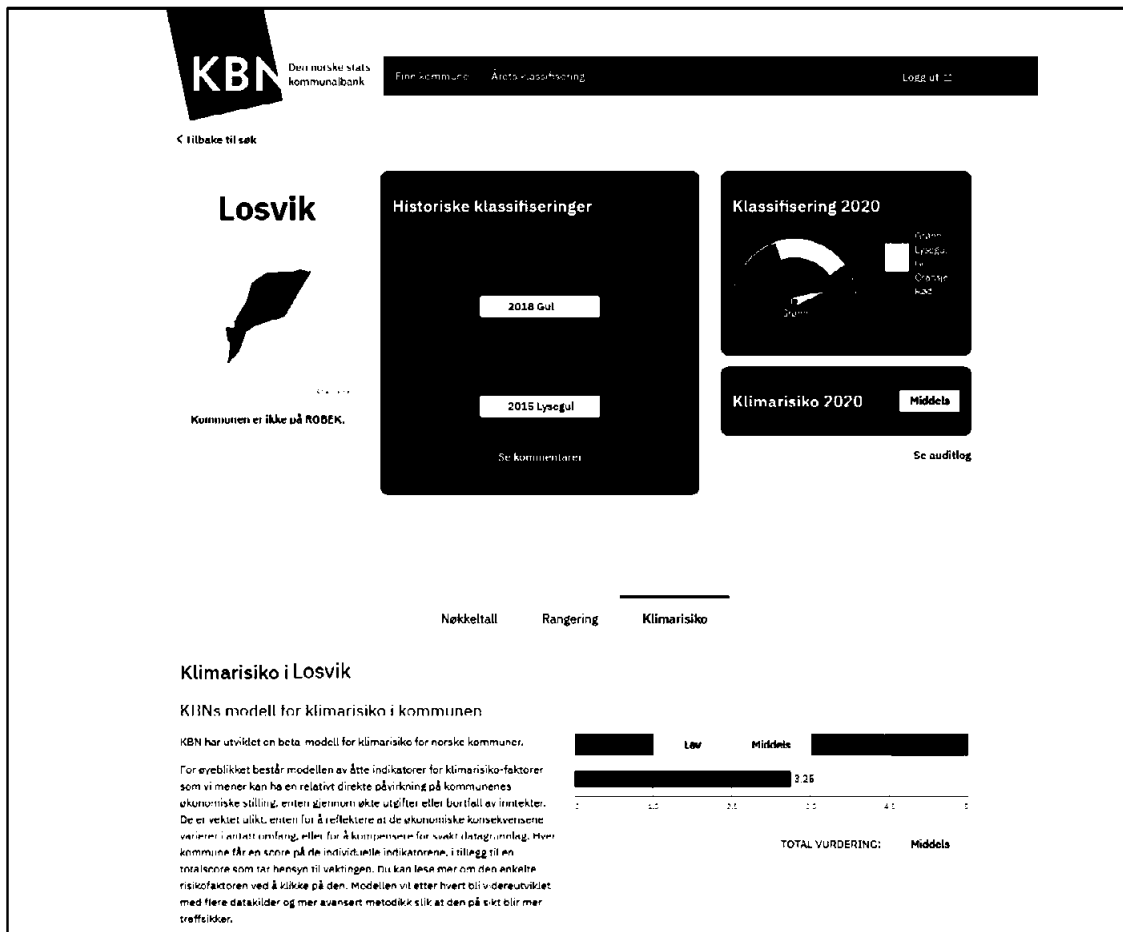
KBN Den norske stats kommunalbank

Finn kommune Årets klassifisering

Logg ut

< Tilbake til søk

Losvik

Kommunen er ikke på ROBEK.

Historiske klassifiseringer

2018 Gul

2015 Lysegul

Se kommentarer

Klassifisering 2020

Grønn
Lysegul
Gul
Oransje
Rød

Klimarisiko 2020 Middels

Se auditlog

Nøkkeltall Rangering Klimarisiko

Klimarisiko i Losvik

KBNs modell for klimarisiko i kommunen

KBN har utviklet en beta-modell for klimarisiko for norske kommuner.

For øyeblikket består modellen av åtte indikatorer for klimarisiko-faktorer som vi mener kan ha en relativt direkte påvirkning på kommunenes økonomiske stilling, enten gjennom økte utgifter eller bortfall av inntekter. De er vektet ulikt, enten for å reflektere at de økonomiske konsekvensene varierer i antatt omfang, eller for å kompensere for svakt datagrunnlag. Hver kommune får en score på de individuelle indikatorene, i tillegg til en totalscore som tar hensyn til vektingen. Du kan lese mer om den enkelte risikofaktoren ved å klikke på den. Modellen vil etter hvert bli videreutviklet med flere datakilder og mer avansert metodikk slik at den på sikt blir mer treffsikker.

Lav Middels

3.25

1 1.5 2 2.5 3 3.5 4 4.5 5

TOTAL VURDERING: Middels